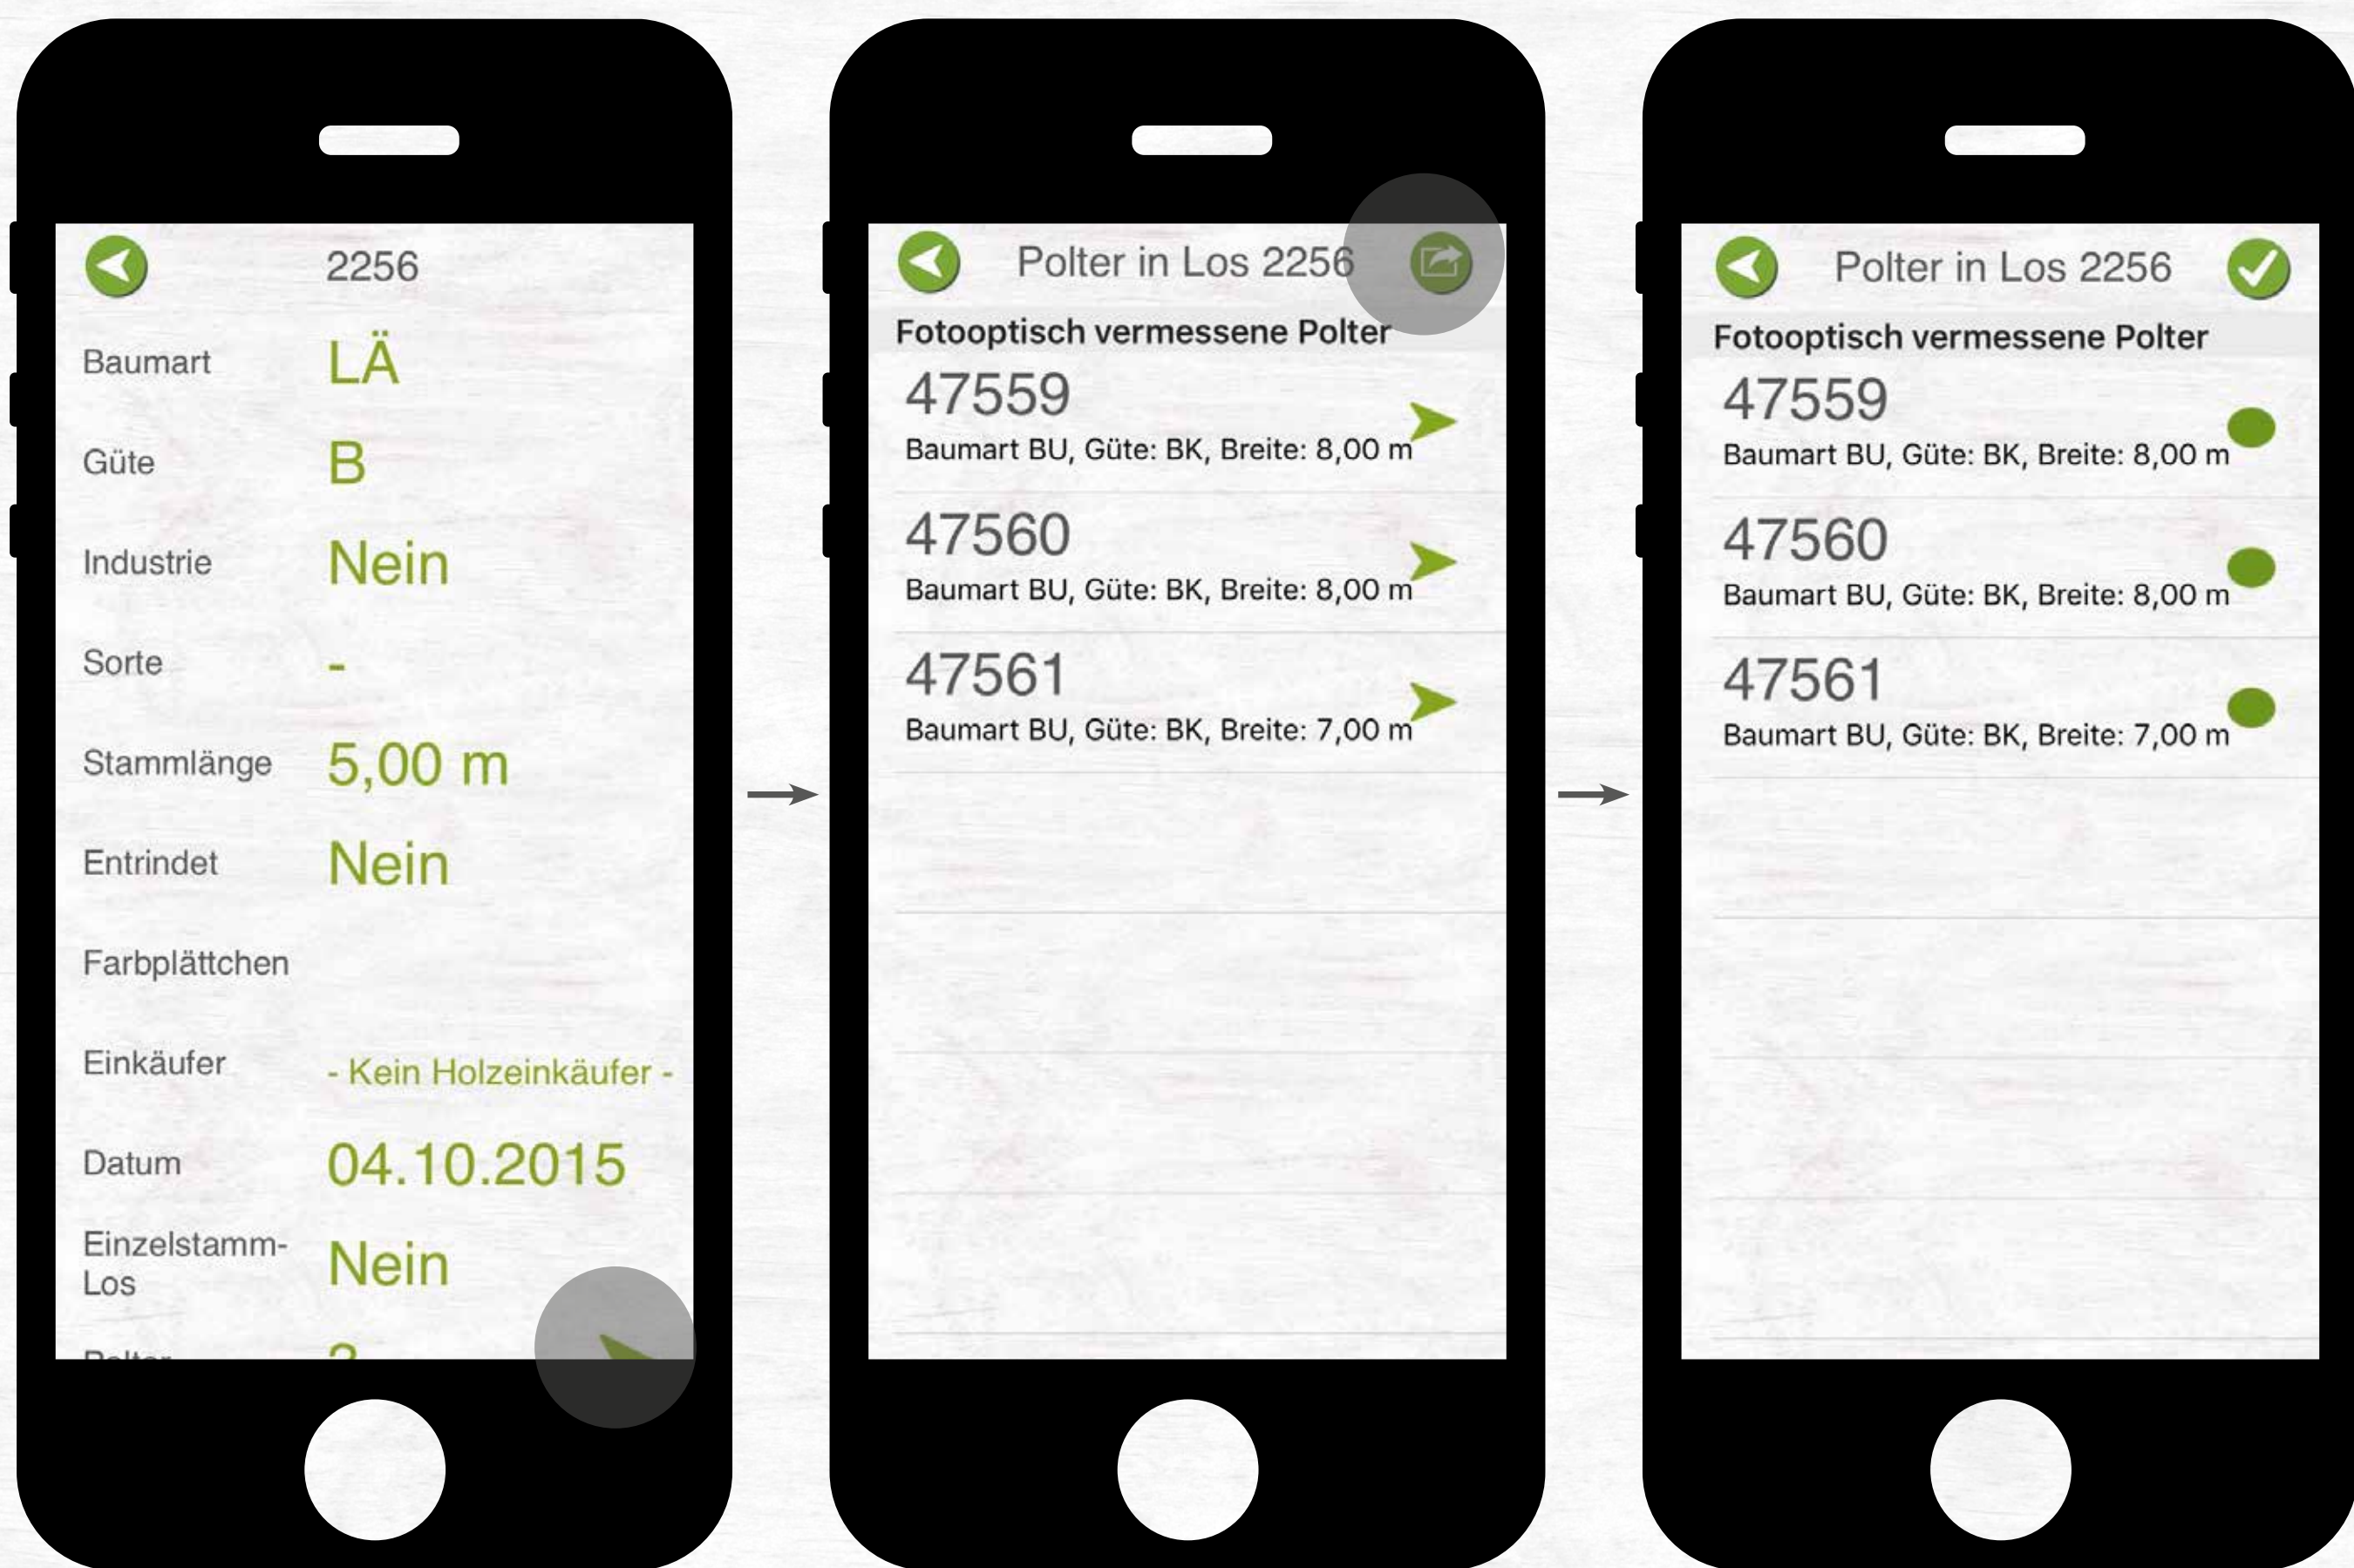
2256

Baumart LÄ

Güte B

Industrie Nein

Sorte -

Stammlänge 5,00 m

Entrindet Nein

Farbplättchen

Einkäufer - Kein Holzeinkäufer -

Datum 04.10.2015

Einzelstamm-Los Nein

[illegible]

Polter in Los 2256

Fotooptisch vermessene Polter

47559
Baumart BU, Güte: BK, Breite: 8,00 m

47560
Baumart BU, Güte: BK, Breite: 8,00 m

47561
Baumart BU, Güte: BK, Breite: 7,00 m

Polter in Los 2256

Fotooptisch vermessene Polter

47559
Baumart BU, Güte: BK, Breite: 8,00 m

47560
Baumart BU, Güte: BK, Breite: 8,00 m

47561
Baumart BU, Güte: BK, Breite: 7,00 m